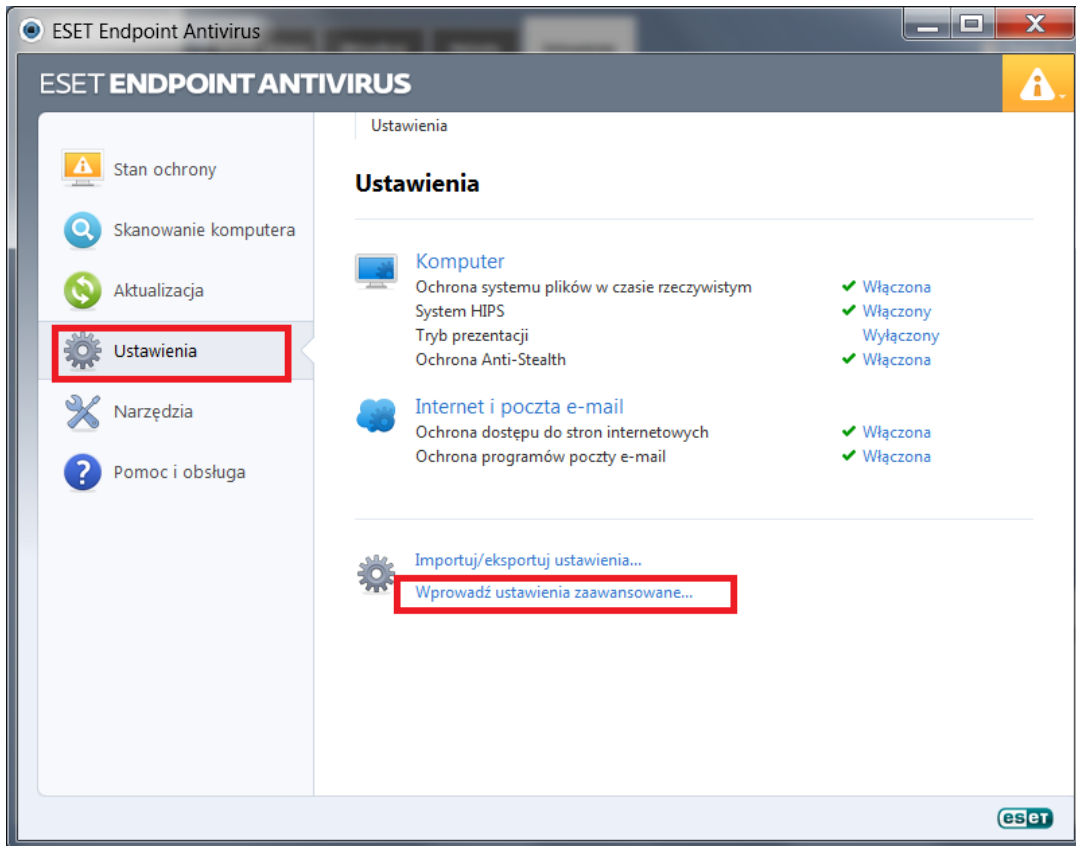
ESET Endpoint Antivirus

ESET ENDPOINT ANTIVIRUS

Stan ochrony
Skanowanie komputera
Aktualizacja
Ustawienia
Narzędzia
Pomoc i obsługa

Ustawienia

Ustawienia

Komputer
Ochrona systemu plików w czasie rzeczywistym ✔ Włączona
System HIPS ✔ Włączony
Tryb prezentacji Wyłączony
Ochrona Anti-Stealth ✔ Włączona

Internet i poczta e-mail
Ochrona dostępu do stron internetowych ✔ Włączona
Ochrona programów poczty e-mail ✔ Włączona

Importuj/eksportuj ustawienia...
Wprowadź ustawienia zaawansowane...

eset